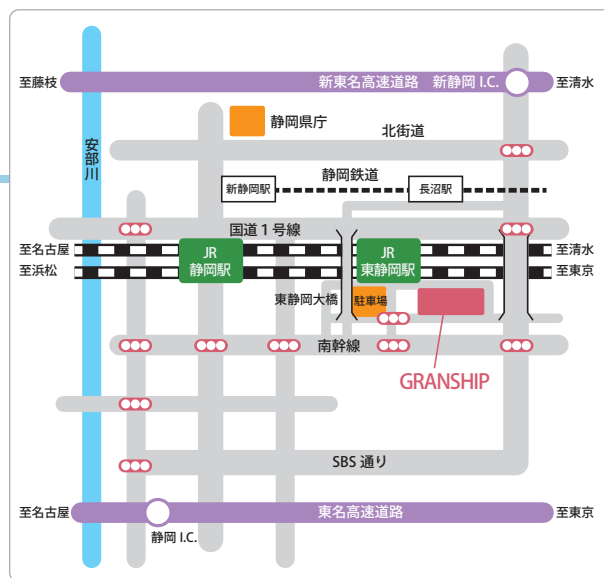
至藤枝
新東名高速道路　新静岡 I.C.
至清水
安部川
静岡県庁
北街道
静岡鉄道
新静岡駅
長沼駅
国道１号線
至名古屋
至浜松
JR
静岡駅
JR
東静岡駅
至清水
至東京
東静岡大橋
駐車場
南幹線
GRANSHIP
SBS 通り
至名古屋
東名高速道路
至東京
静岡 I.C.